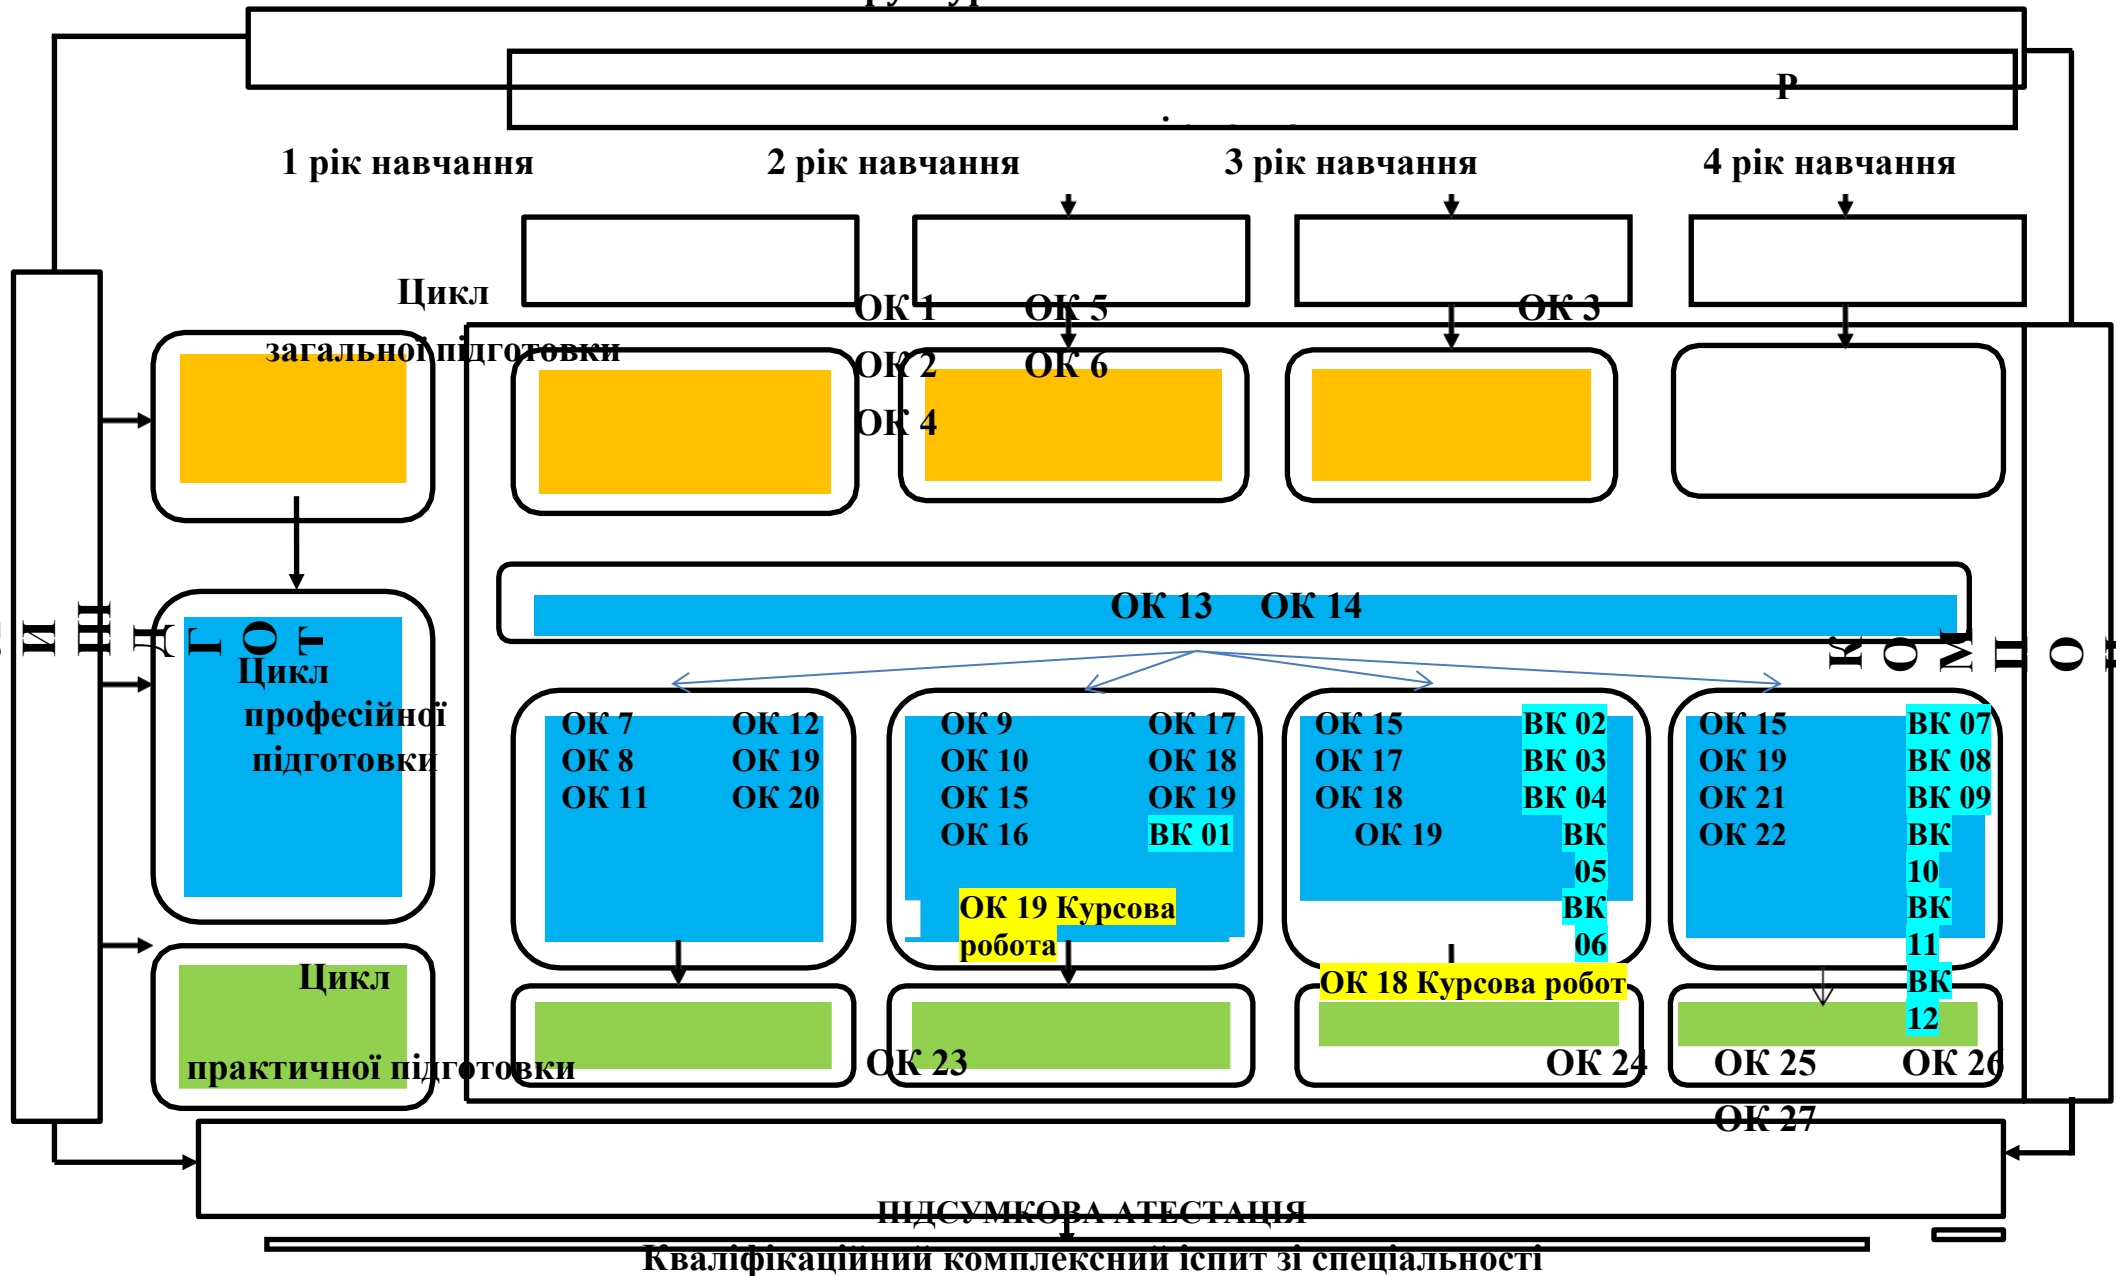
Р

1 рік навчання

2 рік навчання

3 рік навчання

4 рік навчання

Цикл загальної підготовки

ОК 1
ОК 2
ОК 4

ОК 5
ОК 6

ОК 3

ОК 13 ОК 14

Цикл професійної підготовки

ОК 7
ОК 8
ОК 11

ОК 12
ОК 19
ОК 20

ОК 9
ОК 10
ОК 15
ОК 16

ОК 17
ОК 18
ОК 19
ВК 01

ОК 19 Курсова робота

ОК 15
ОК 17
ОК 18
ОК 19

ВК 02
ВК 03
ВК 04
ВК 05
ВК 06

ОК 18 Курсова робот

ОК 15
ОК 19
ОК 21
ОК 22

ВК 07
ВК 08
ВК 09
ВК 10
ВК 11
ВК 12

Цикл практичної підготовки

ОК 23

ОК 24

ОК 25

ОК 26

ОК 27

ПІДСУМКОВА АТЕСТАЦІЯ

Кваліфікаційний комплексний іспит зі спеціальності